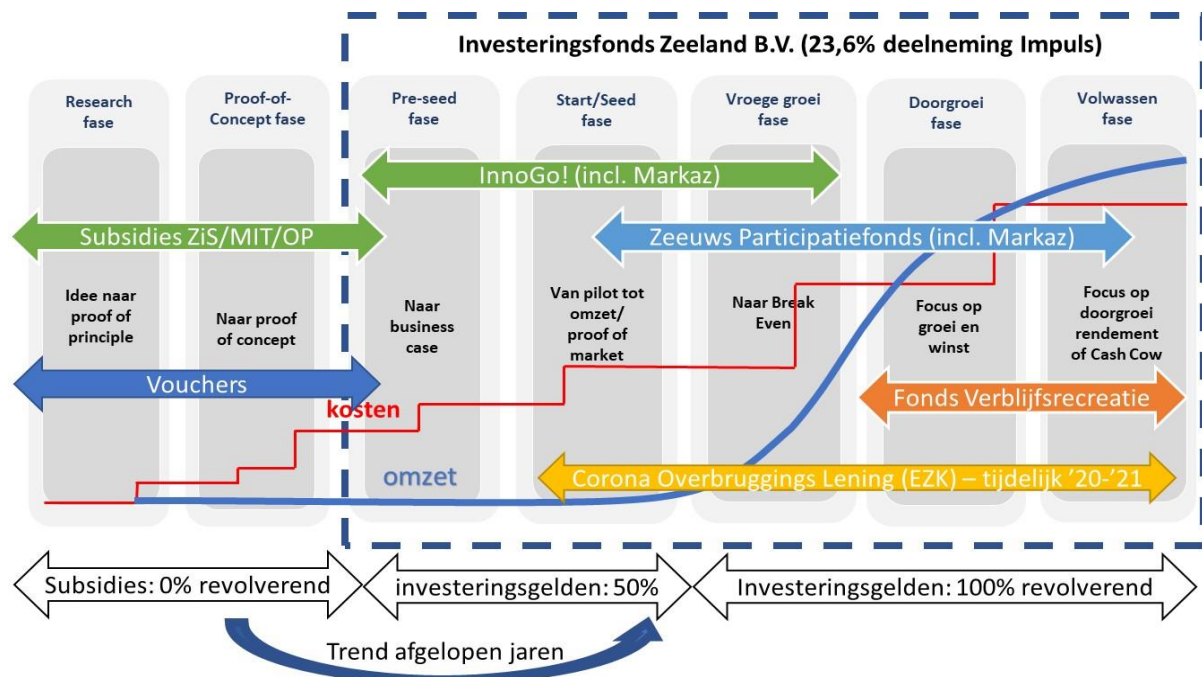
Investeringsfonds Zeeland B.V. (23,6% deelneming Impuls)

Research fase

Proof-of-Concept fase

Pre-seed fase

Start/Seed fase

Vroege groei fase

Doorgroei fase

Volwassen fase

InnoGo! (incl. Markaz)

Subsidies ZiS/MIT/OP

Zeeuws Participatiefonds (incl. Markaz)

Idee naar proof of principle

Naar proof of concept

Naar business case

Van pilot tot omzet/ proof of market

Naar Break Even

Focus op groei en winst

Focus op doorgroei rendement of Cash Cow

Vouchers

kosten

Fonds Verblijfsrecreatie

omzet

Corona Overbruggings Lening (EZK) – tijdelijk '20-'21

Subsidies: 0% revolverend

investeringsgelden: 50%

Investeringsgelden: 100% revolverend

Trend afgelopen jaren